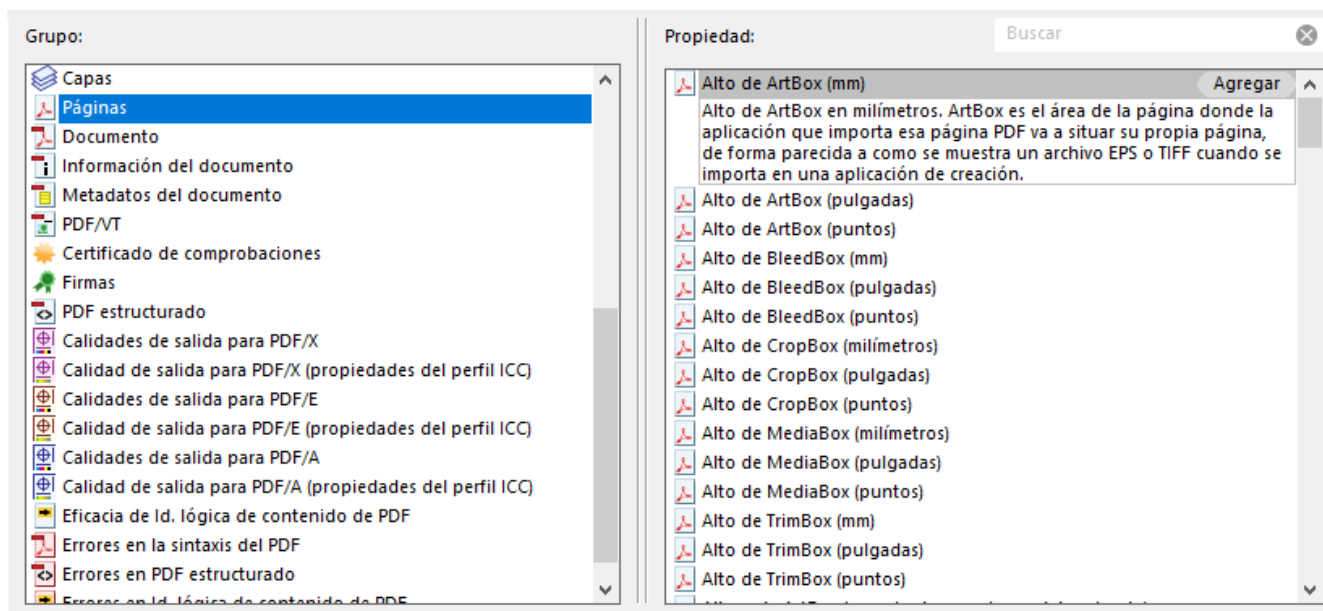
Grupo:

Capas
Páginas
Documento
Información del documento
Metadatos del documento
PDF/VT
Certificado de comprobaciones
Firmas
PDF estructurado
Calidades de salida para PDF/X
Calidad de salida para PDF/X (propiedades del perfil ICC)
Calidades de salida para PDF/E
Calidad de salida para PDF/E (propiedades del perfil ICC)
Calidades de salida para PDF/A
Calidad de salida para PDF/A (propiedades del perfil ICC)
Eficacia de Id. lógica de contenido de PDF
Errores en la sintaxis del PDF
Errores en PDF estructurado
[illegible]

Propiedad:

Buscar

Alto de ArtBox (mm)
Agregar
Alto de ArtBox en milímetros. ArtBox es el área de la página donde la aplicación que importa esa página PDF va a situar su propia página, de forma parecida a como se muestra un archivo EPS o TIFF cuando se importa en una aplicación de creación.
Alto de ArtBox (pulgadas)
Alto de ArtBox (puntos)
Alto de BleedBox (mm)
Alto de BleedBox (pulgadas)
Alto de BleedBox (puntos)
Alto de CropBox (milímetros)
Alto de CropBox (pulgadas)
Alto de CropBox (puntos)
Alto de MediaBox (milímetros)
Alto de MediaBox (pulgadas)
Alto de MediaBox (puntos)
Alto de TrimBox (mm)
Alto de TrimBox (pulgadas)
Alto de TrimBox (puntos)
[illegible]